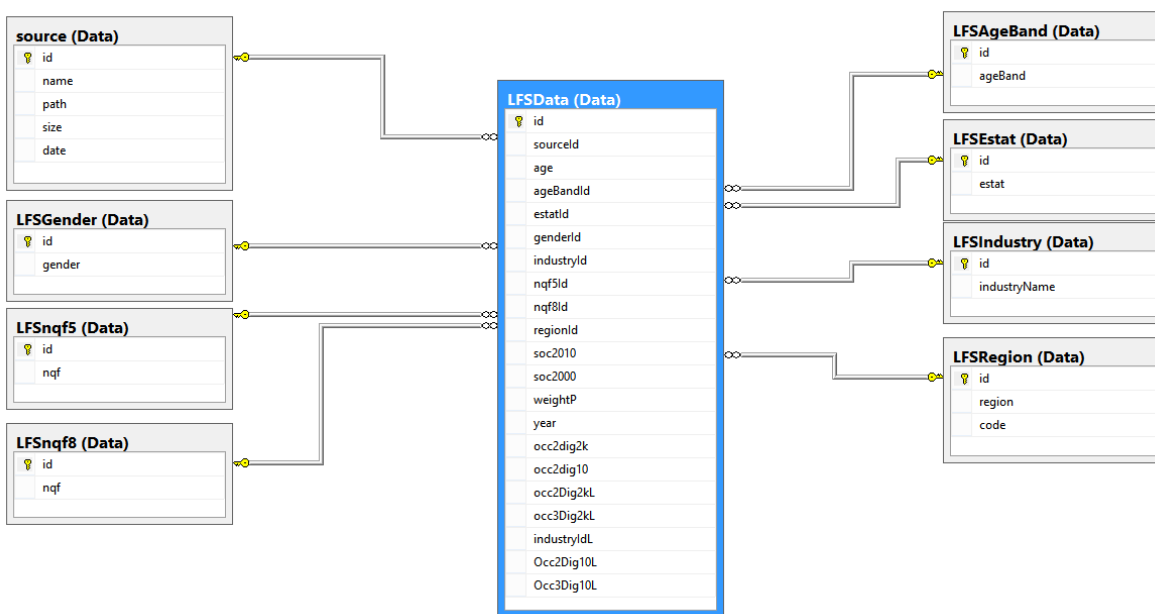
source (Data)
id
name
path
size
date

LFSGender (Data)
id
gender

LFSnqf5 (Data)
id
nqf

LFSnqf8 (Data)
id
nqf

LFSData (Data)
id
sourceId
age
ageBandId
estatId
genderId
industryId
nqf5Id
nqf8Id
regionId
soc2010
soc2000
weightP
year
occ2dig2k
occ2dig10
occ2Dig2kL
occ3Dig2kL
industryIdL
Occ2Dig10L
Occ3Dig10L

LFSAgeBand (Data)
id
ageBand

LFSEstat (Data)
id
estat

LFSIndustry (Data)
id
industryName

LFSRegion (Data)
id
region
code